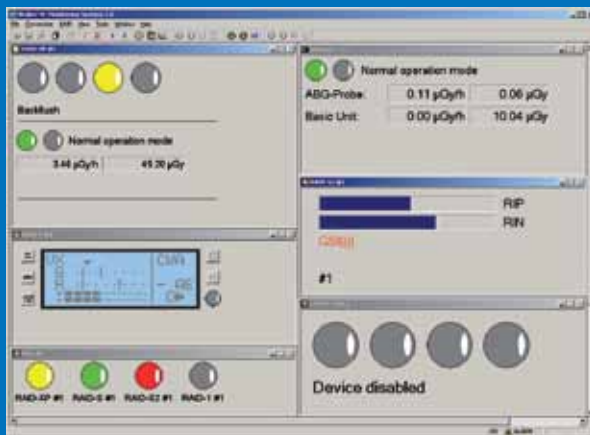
Backflush

Normal operation mode

3.44 µGy/h | 45.20 µGy

Normal operation mode

| ABG-Probe: | 0.11 µGy/h | 0.06 µGy |
|---|---|---|
| Basic Unit: | 0.00 µGy/h | 10.04 µGy |

RIP

RIN

#1

Device disabled

RAD-XP #1

RAD-S #1

RAD-E2 #1

RAD-1 #1